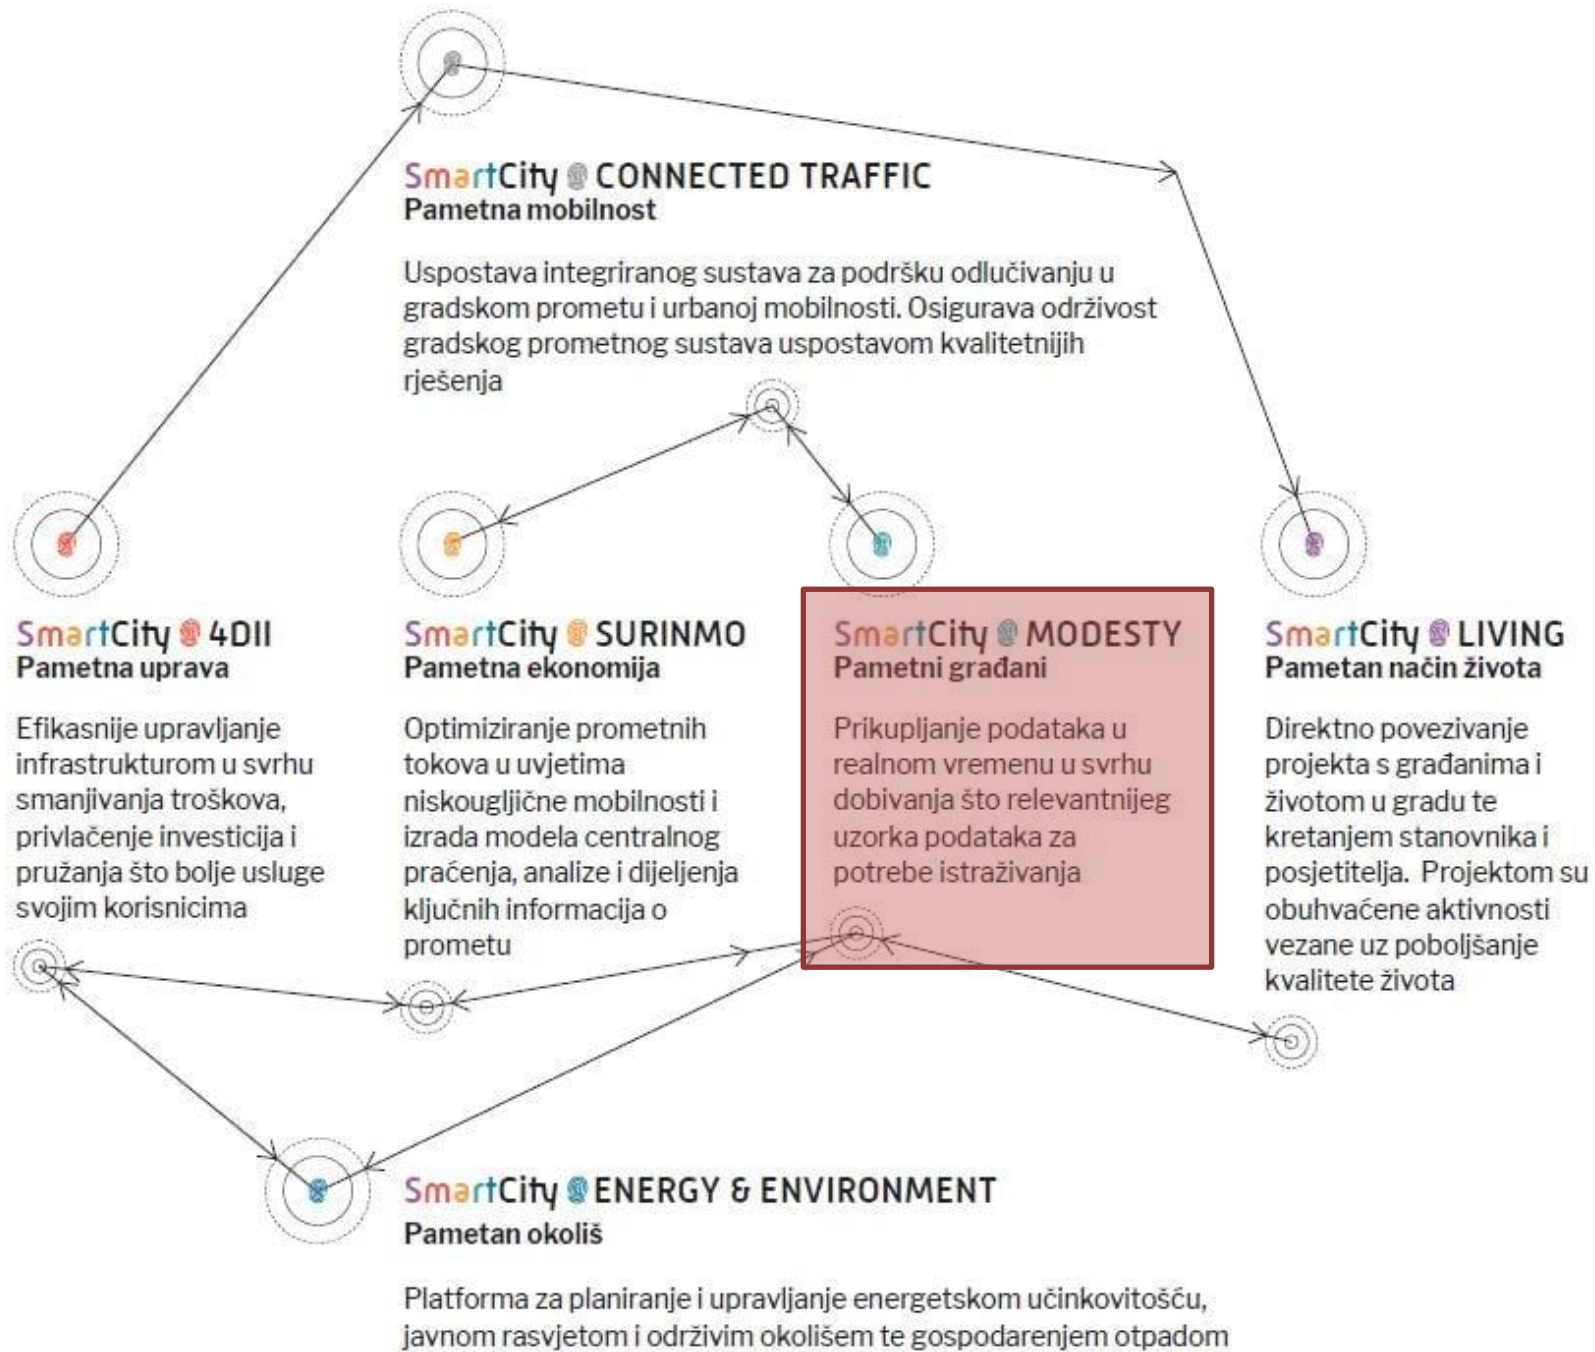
SmartCity CONNECTED TRAFFIC
Pametna mobilnost

Uspostava integriranog sustava za podršku odlučivanju u gradskom prometu i urbanoj mobilnosti. Osigurava održivost gradskog prometnog sustava uspostavom kvalitetnijih rješenja

SmartCity 4DII
Pametna uprava

Efikasnije upravljanje infrastrukturom u svrhu smanjivanja troškova, privlačenje investicija i pružanja što bolje usluge svojim korisnicima

SmartCity SURINMO
Pametna ekonomija

Optimiziranje prometnih tokova u uvjetima niskougljične mobilnosti i izrada modela centralnog praćenja, analize i dijeljenja ključnih informacija o prometu

SmartCity MODESTY
Pametni građani

Prikupljanje podataka u realnom vremenu u svrhu dobivanja što relevantnijeg uzorka podataka za potrebe istraživanja

SmartCity LIVING
Pametan način života

Direktno povezivanje projekta s građanima i životom u gradu te kretanjem stanovnika i posjetitelja. Projektom su obuhvaćene aktivnosti vezane uz poboljšanje kvalitete života

SmartCity ENERGY & ENVIRONMENT
Pametan okoliš

Platforma za planiranje i upravljanje energetskom učinkovitošću, javnom rasvjetom i održivim okolišem te gospodarenjem otpadom